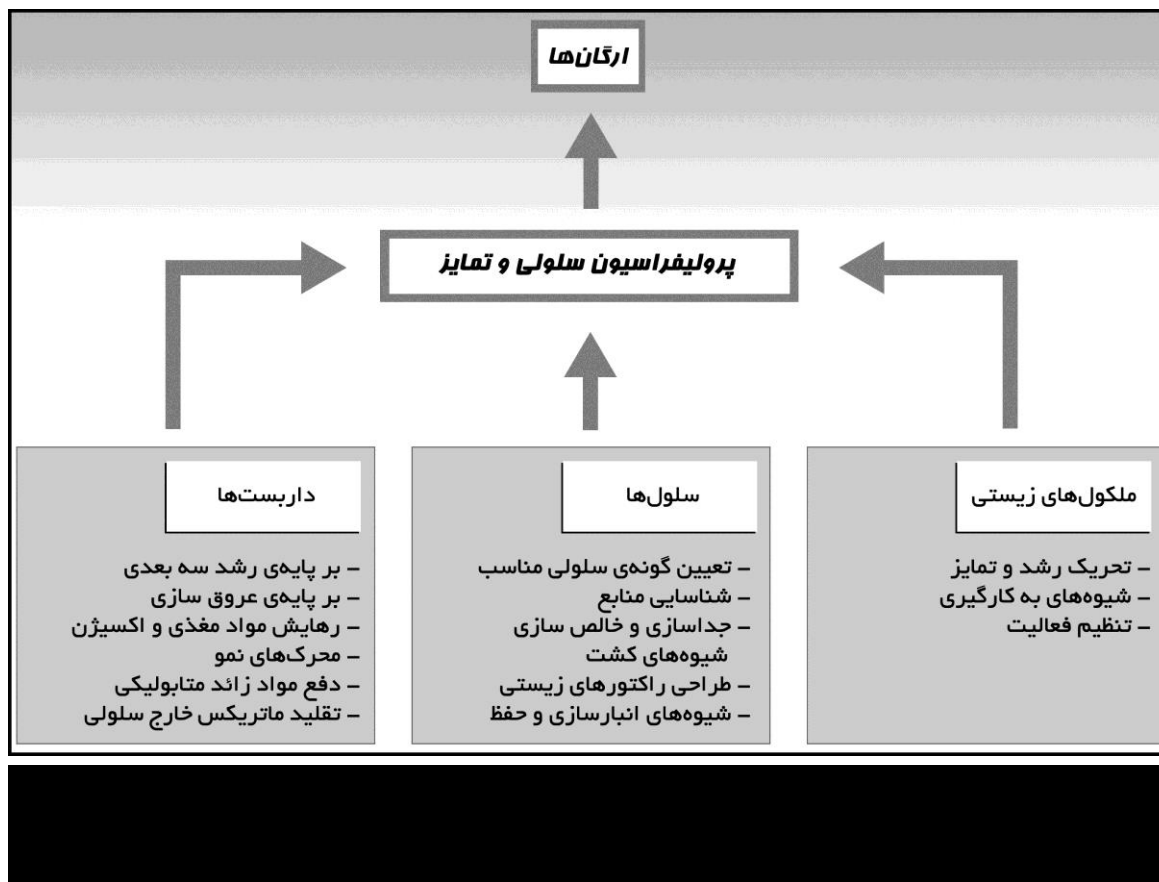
ارگان‌ها

پرولیفراسیون سلولی و تمایز

ملکول‌های زیستی

– تحریک رشد و تمایز
– شیوه‌های به کارگیری
– تنظیم فعالیت

سلول‌ها

– تعیین گونه‌ی سلولی مناسب
– شناسایی منابع
– جداسازی و خالص سازی
شیوه‌های کشت
– طراحی راکتورهای زیستی
– شیوه‌های انبارسازی و حفظ

داربست‌ها

– بر پایه‌ی رشد سه بعدی
– بر پایه‌ی عروق سازی
– رهایش مواد مغذی و اکسیژن
– محرک‌های نمو
– دفع مواد زائد متابولیکی
– تقلید ماتریکس خارج سلولی